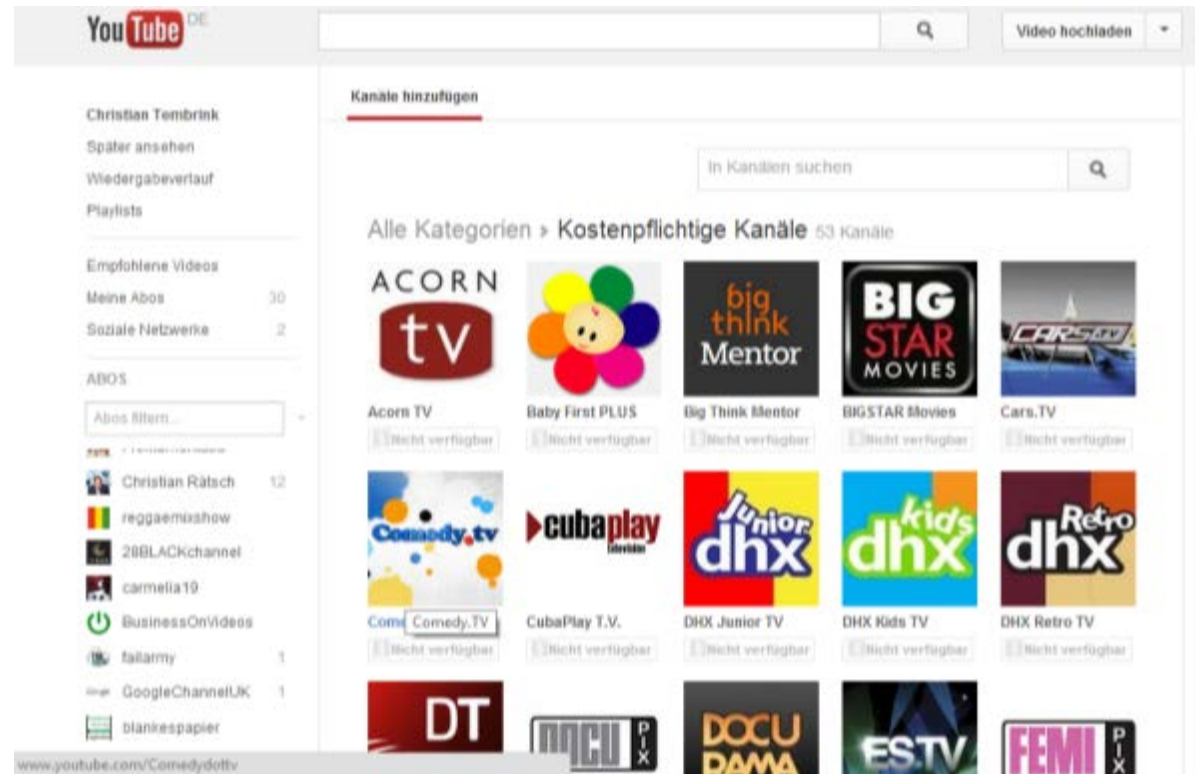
YouTube DE

Video hochladen

Christian Tembrink
Später ansehen
Wiedergabeverlauf
Playlists

Empfohlene Videos
Meine Abos 30
Soziale Netzwerke 2

ABOS
Abos filtern...

Christian Rätsch 12
reggaemixshow
28BLACKchannel
carmelia19
BusinessOnVideos
failarmy 1
GoogleChannelUK 1
blankespapier

www.youtube.com/Comedydottv

Kanäle hinzufügen

In Kanälen suchen

Alle Kategorien › Kostenpflichtige Kanäle 53 Kanäle

ACORN tv
Acorn TV
Nicht verfügbar

Baby First PLUS
Nicht verfügbar

big think Mentor
Big Think Mentor
Nicht verfügbar

BIG STAR MOVIES
BIGSTAR Movies
Nicht verfügbar

CARS.TV
Cars.TV
Nicht verfügbar

Comedy.tv
Come Comedy.TV
Nicht verfügbar

cubaplay
CubaPlay T.V.
Nicht verfügbar

Junior dhx
DHX Junior TV
Nicht verfügbar

kids dhx
DHX Kids TV
Nicht verfügbar

Retro dhx
DHX Retro TV
Nicht verfügbar

DT

DOCU PIX

DOCU DAMA

ES.TV

FEMI PIX